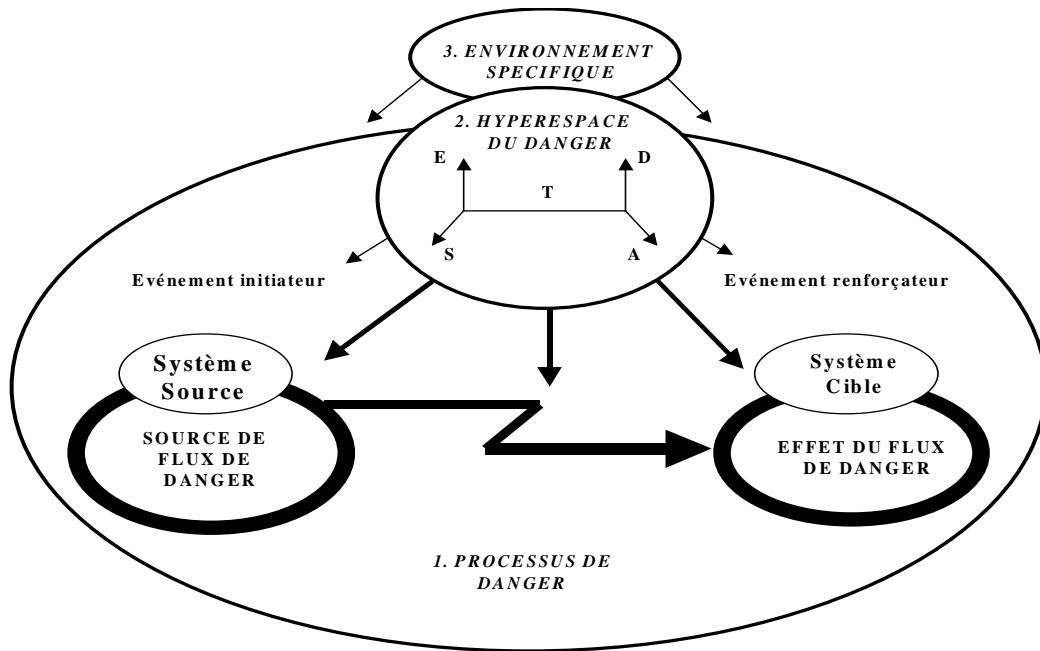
3. ENVIRONNEMENT SPECIFIQUE

2. HYPERESPACE DU DANGER

E

D

T

S

A

Evénement initiateur

Evénement renforçateur

Système Source

SOURCE DE FLUX DE DANGER

Système Cible

EFFET DU FLUX DE DANGER

1. PROCESSUS DE DANGER